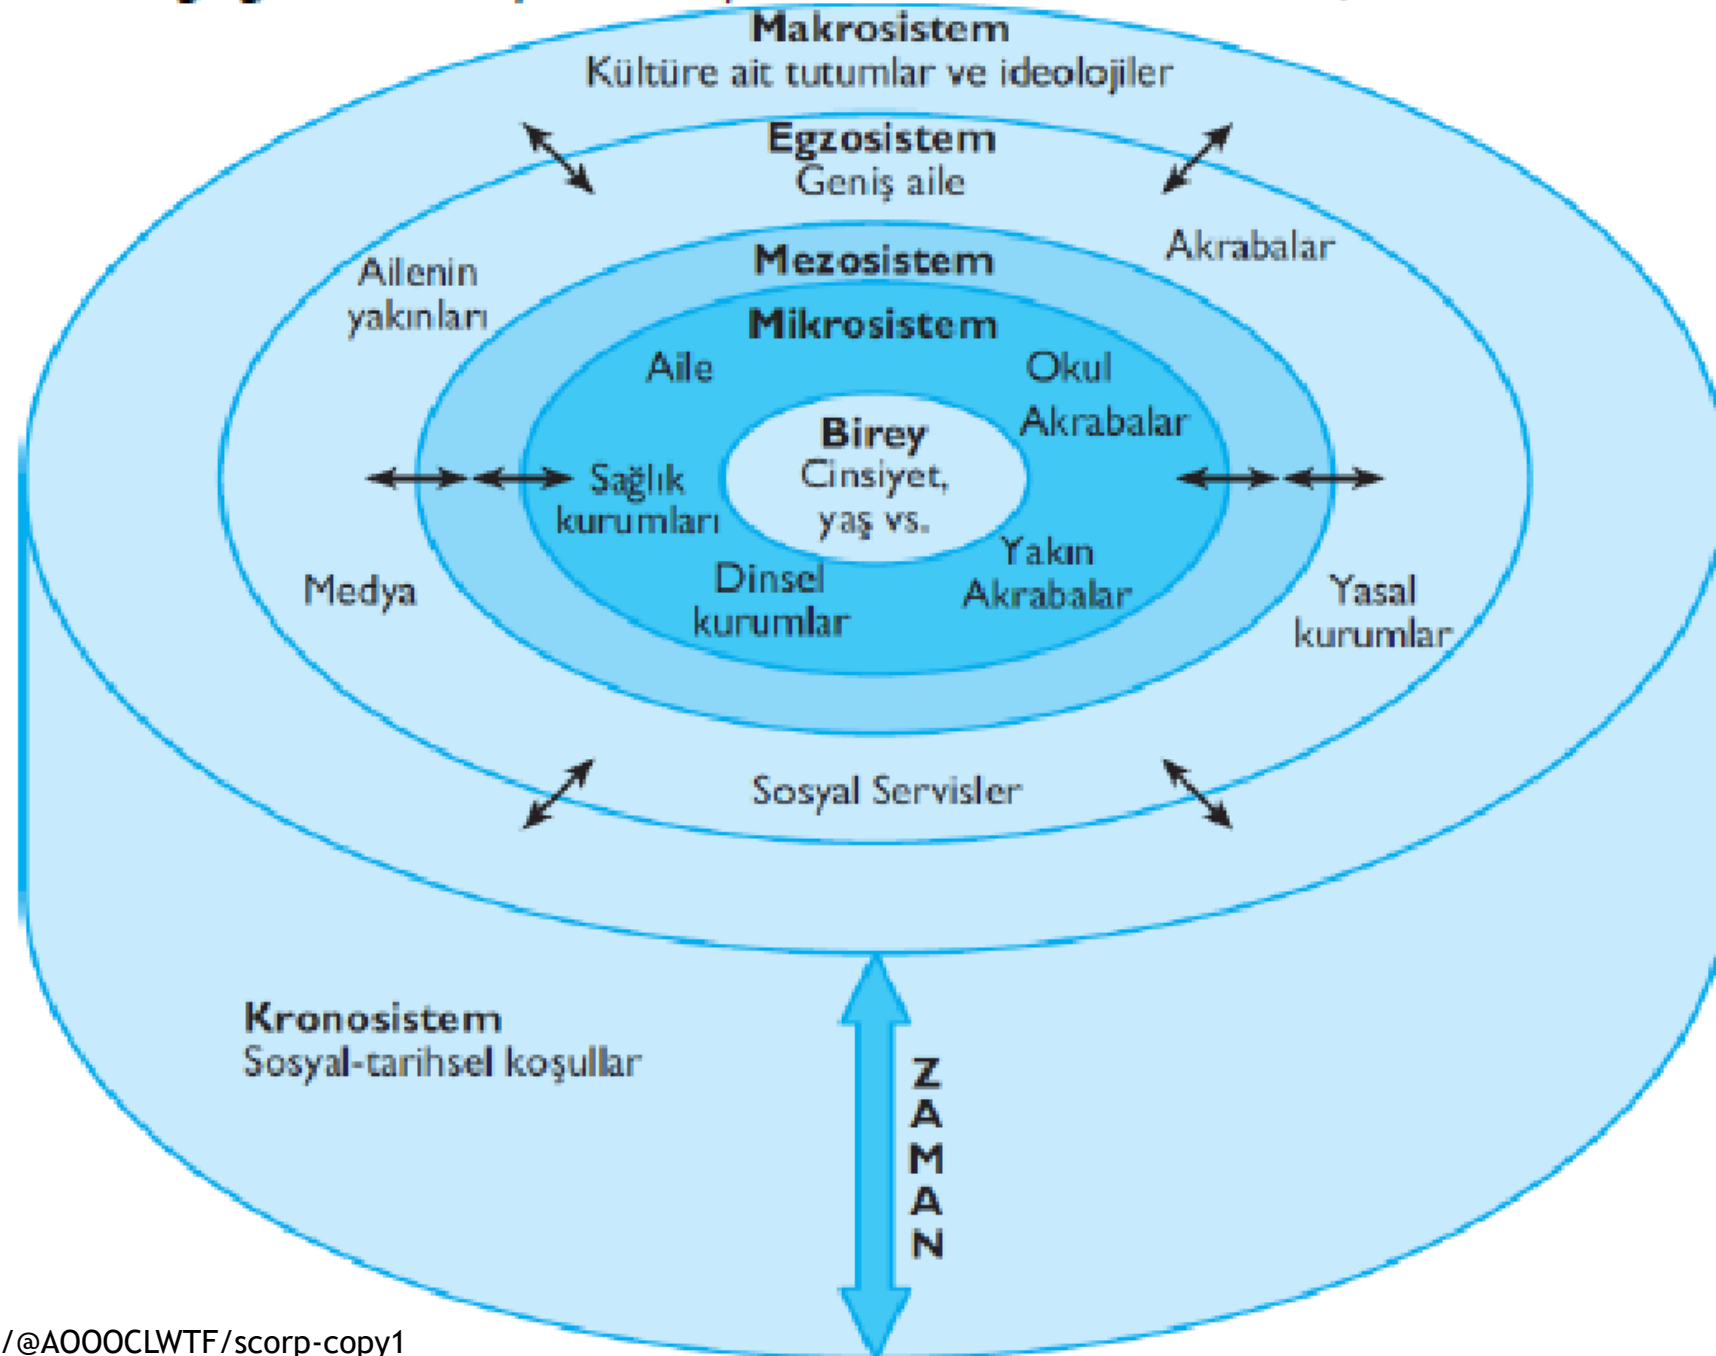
Makrosistem
Kültüre ait tutumlar ve ideolojiler

Egzosistem
Geniş aile

Akrabalar

Ailenin yakınları

Mezosistem

Mikrosistem

Aile

Okul

Akrabalar

Birey
Cinsiyet, yaş vs.

Sağlık kurumları

Yakın Akrabalar

Dinsel kurumlar

Medya

Yasal kurumlar

Sosyal Servisler

Kronosistem
Sosyal-tarihsel koşullar

ZAMAN

/@AOOOCLWTF/scorp-copy1